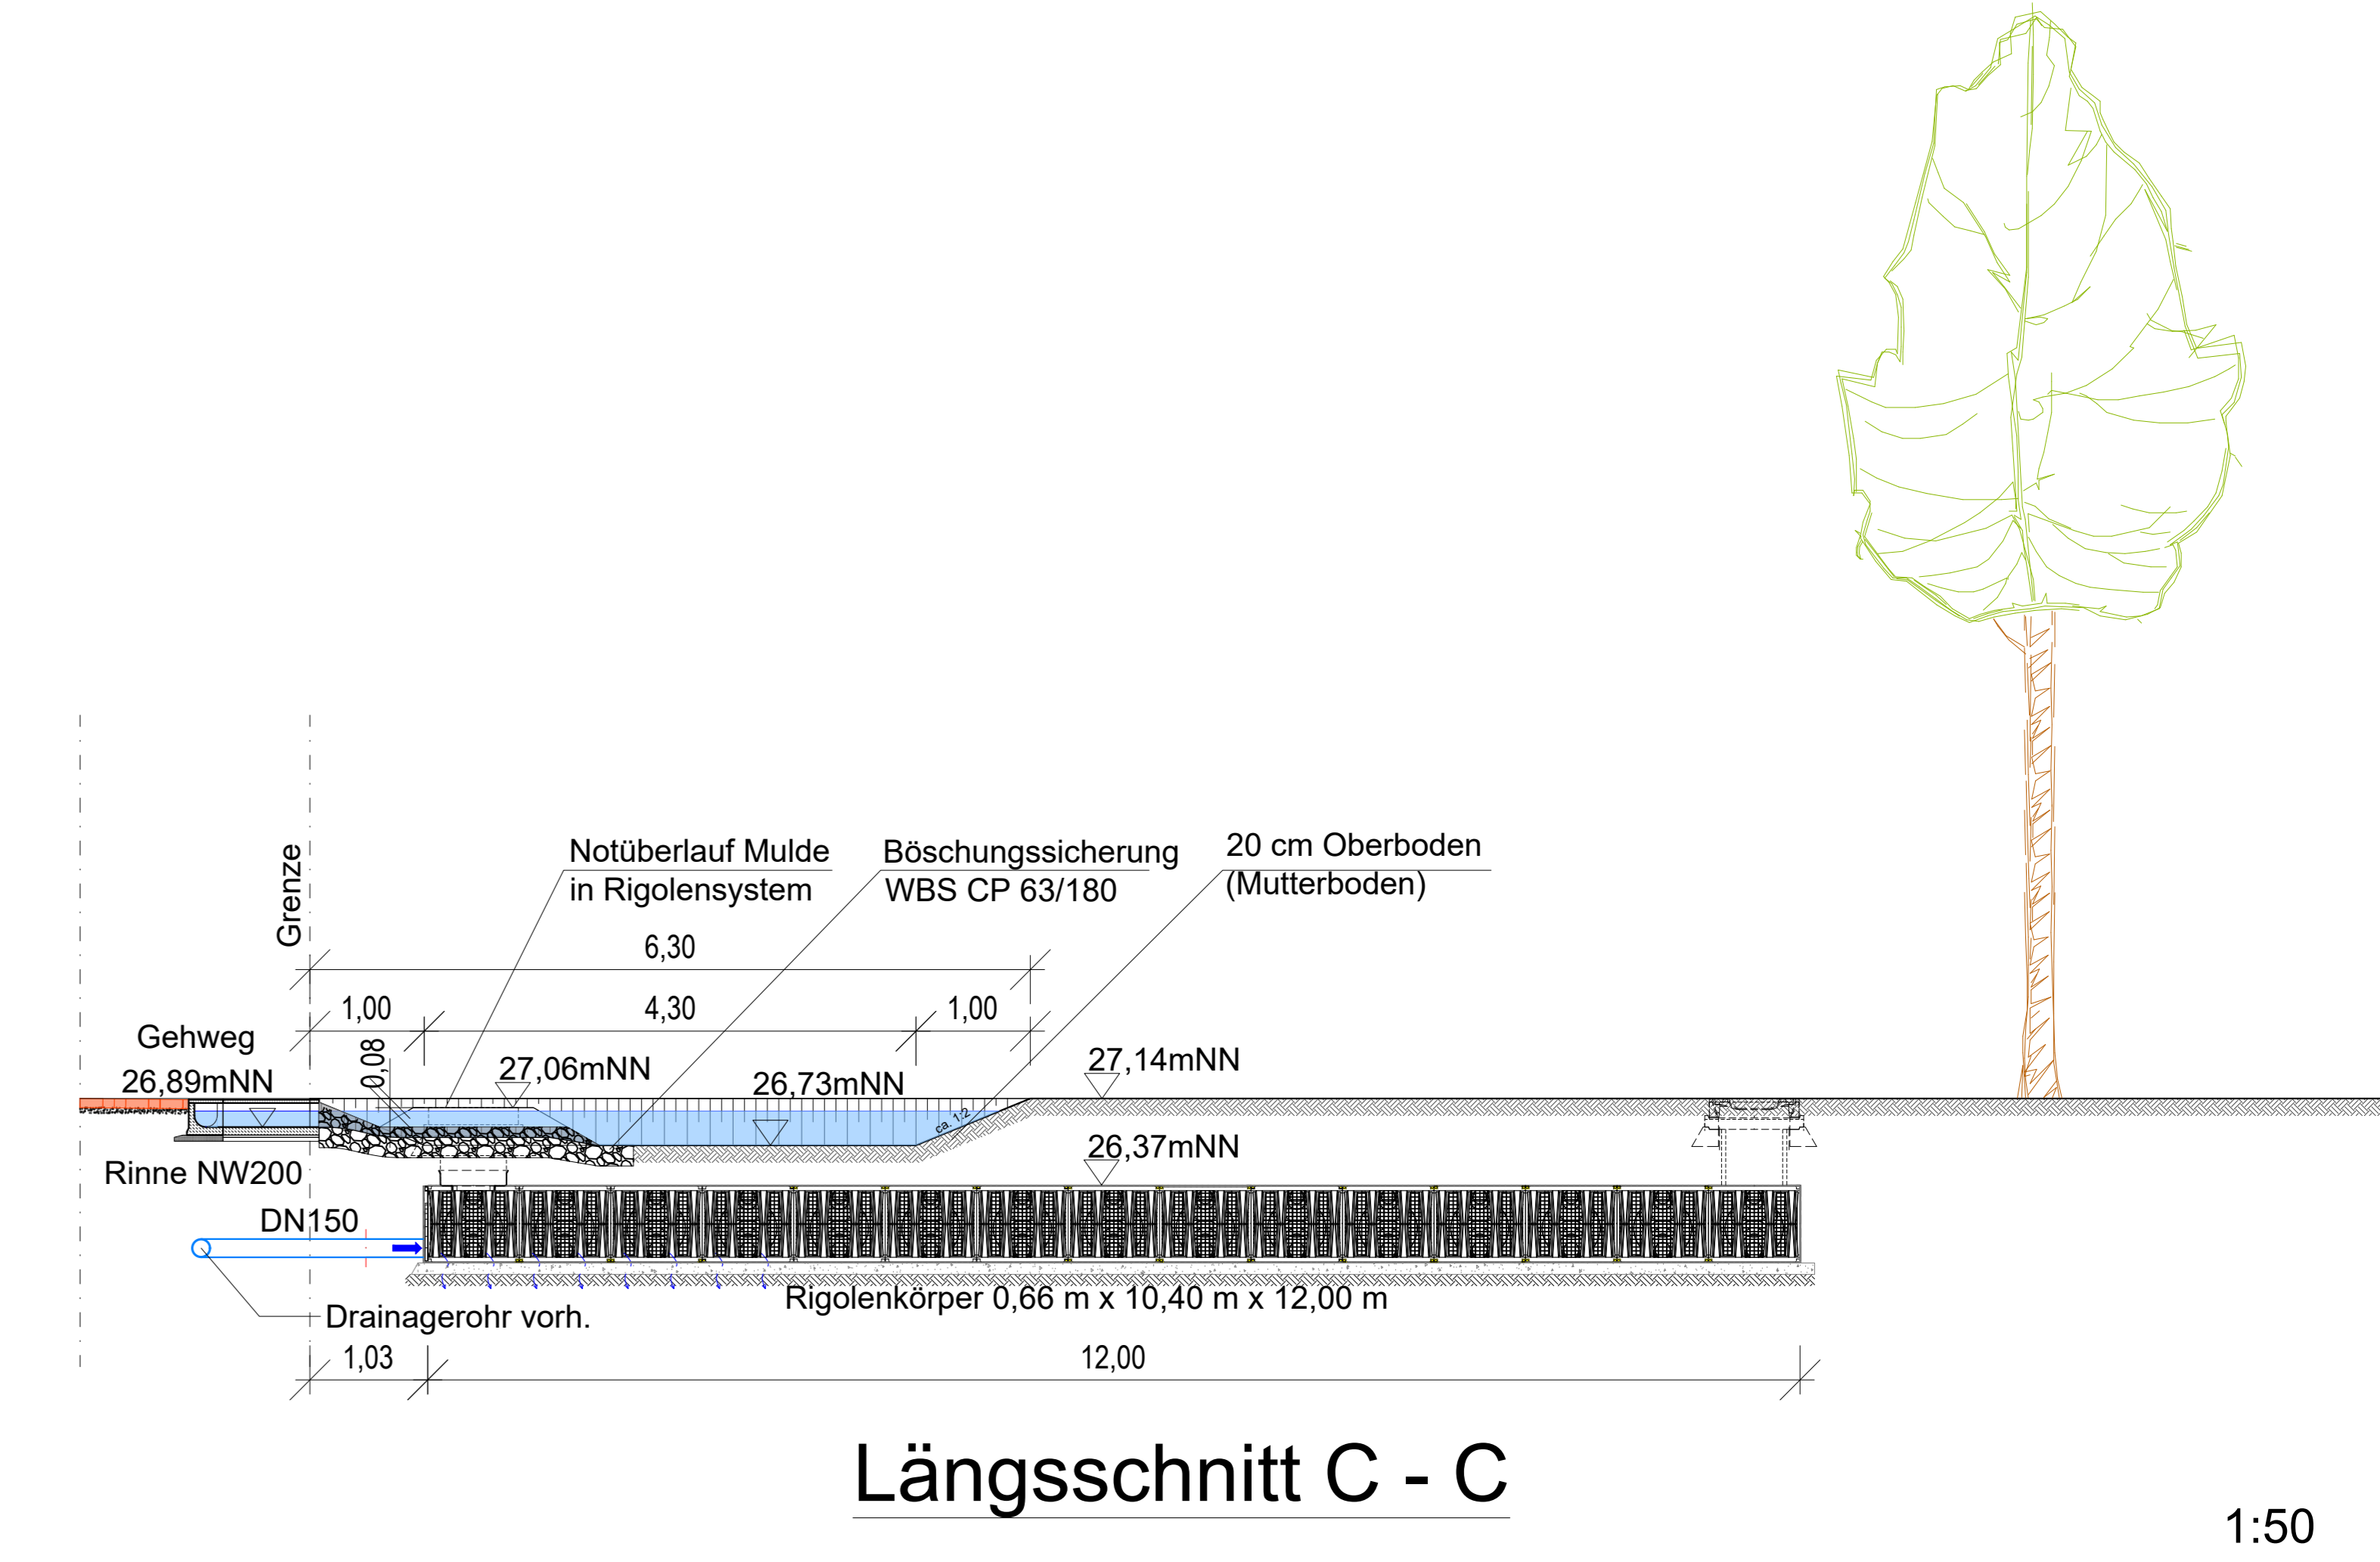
Grenze

Notüberlauf Mulde
in Rigolensystem

Böschungssicherung
WBS CP 63/180

20 cm Oberboden
(Mutterboden)

6,30

1,00

4,30

1,00

Gehweg
26,89mNN

0,08

27,06mNN

26,73mNN

27,14mNN

ca. 1:2

26,37mNN

Rinne NW200

DN150

Drainagerohr vorh.

Rigolenkörper 0,66 m x 10,40 m x 12,00 m

1,03

12,00

Längsschnitt C - C

1:50